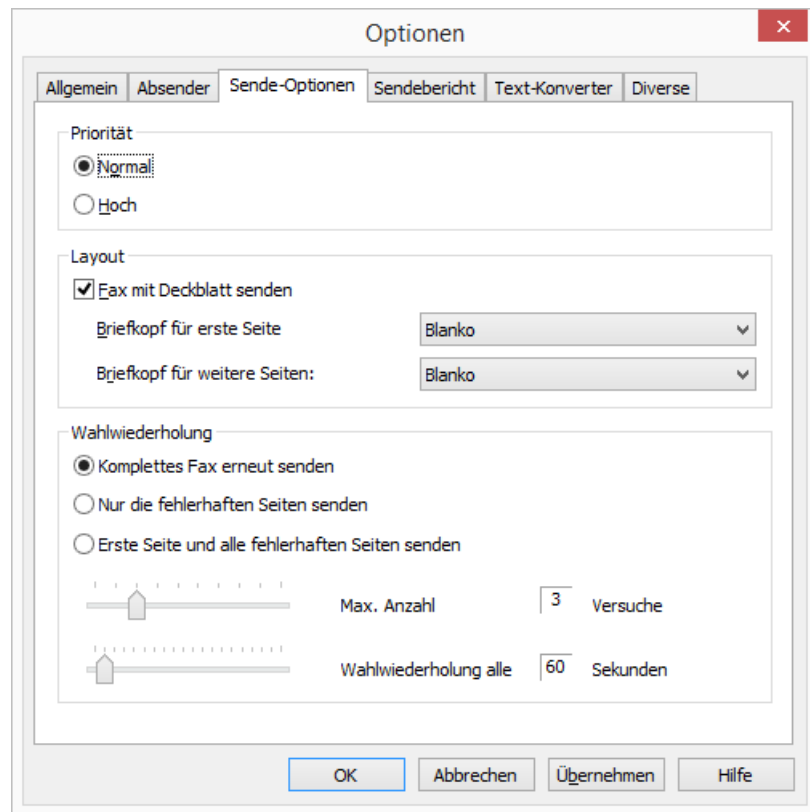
Optionen

Allgemein | Absender | Sende-Optionen | Sendebericht | Text-Konverter | Diverse

Priorität

Normal

Hoch

Layout

Fax mit Deckblatt senden

Briefkopf für erste Seite | Blanko

Briefkopf für weitere Seiten: | Blanko

Wahlwiederholung

Komplettes Fax erneut senden

Nur die fehlerhaften Seiten senden

Erste Seite und alle fehlerhaften Seiten senden

Max. Anzahl 3 Versuche

Wahlwiederholung alle 60 Sekunden

OK | Abbrechen | Übernehmen | Hilfe